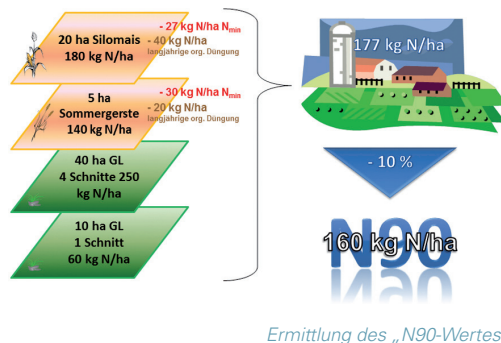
20 ha Silomais
180 kg N/ha

- 27 kg N/ha $N_{min}$
- 40 kg N/ha
langjährige org. Düngung

5 ha
Sommergerste
140 kg N/ha

- 30 kg N/ha $N_{min}$
- 20 kg N/ha
langjährige org. Düngung

40 ha GL
4 Schnitte 250
kg N/ha

10 ha GL
1 Schnitt
60 kg N/ha

177 kg N/ha

- 10 %

N90

160 kg N/ha

Ermittlung des „N90-Wertes